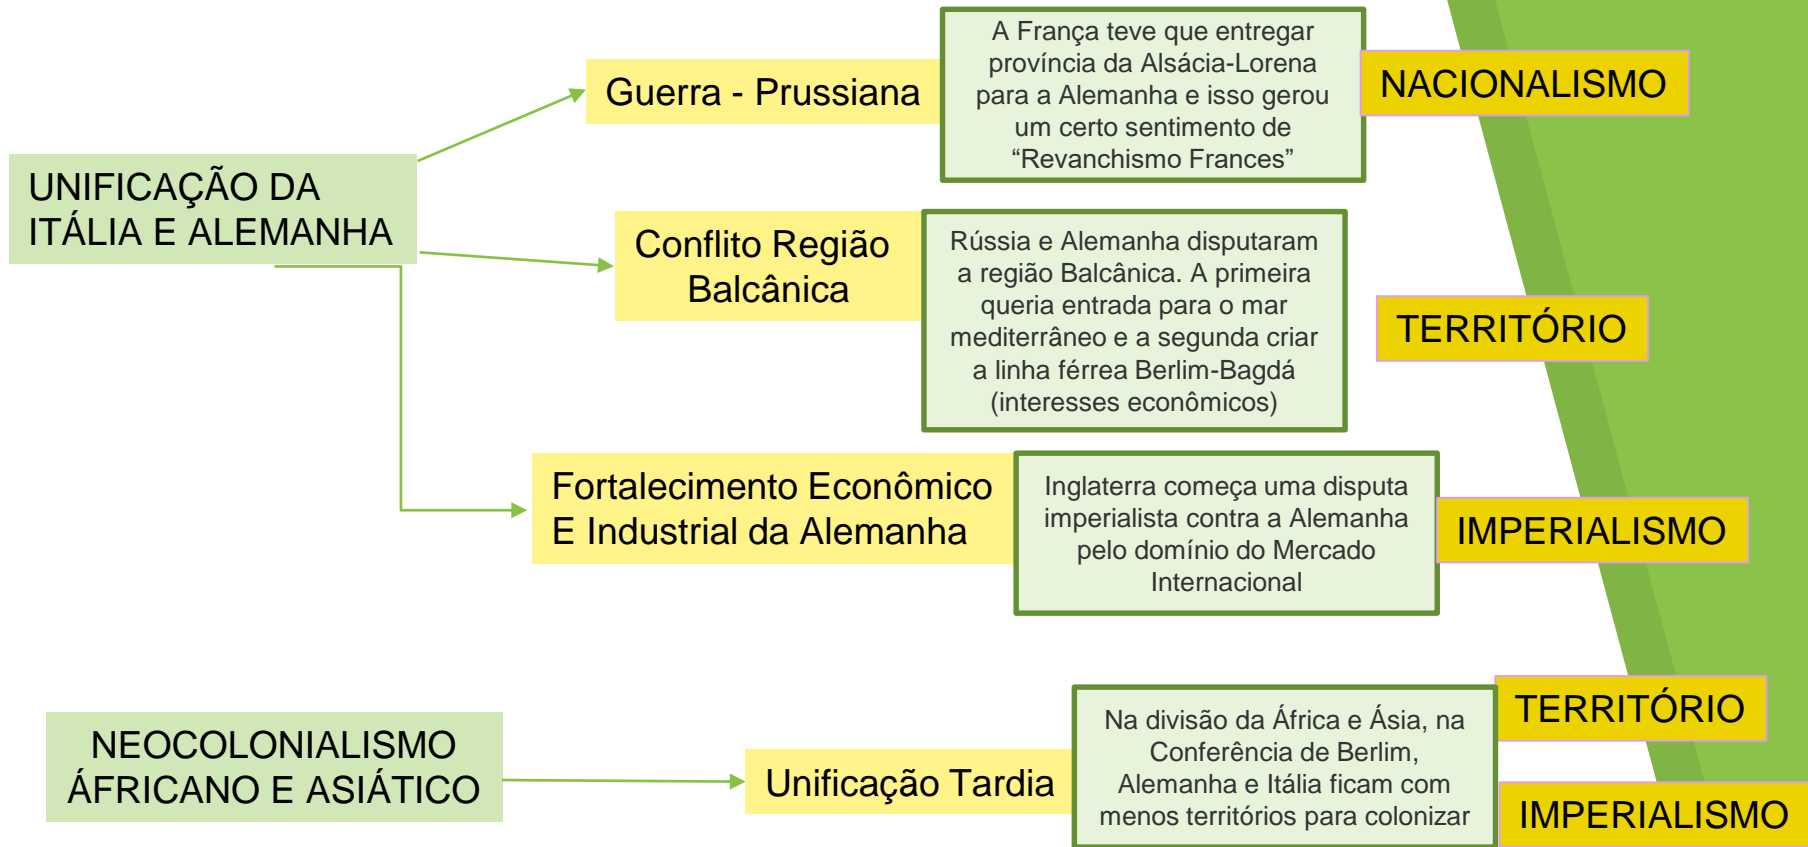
UNIFICAÇÃO DA ITÁLIA E ALEMANHA

Guerra - Prussiana

A França teve que entregar província da Alsácia-Lorena para a Alemanha e isso gerou um certo sentimento de “Revanchismo Frances”

NACIONALISMO

Conflito Região Balcânica

Rússia e Alemanha disputaram a região Balcânica. A primeira queria entrada para o mar mediterrâneo e a segunda criar a linha férrea Berlim-Bagdá (interesses econômicos)

TERRITÓRIO

Fortalecimento Econômico E Industrial da Alemanha

Inglaterra começa uma disputa imperialista contra a Alemanha pelo domínio do Mercado Internacional

IMPERIALISMO

NEOCOLONIALISMO ÁFRICANO E ASIÁTICO

Unificação Tardia

Na divisão da África e Ásia, na Conferência de Berlim, Alemanha e Itália ficam com menos territórios para colonizar

TERRITÓRIO

IMPERIALISMO